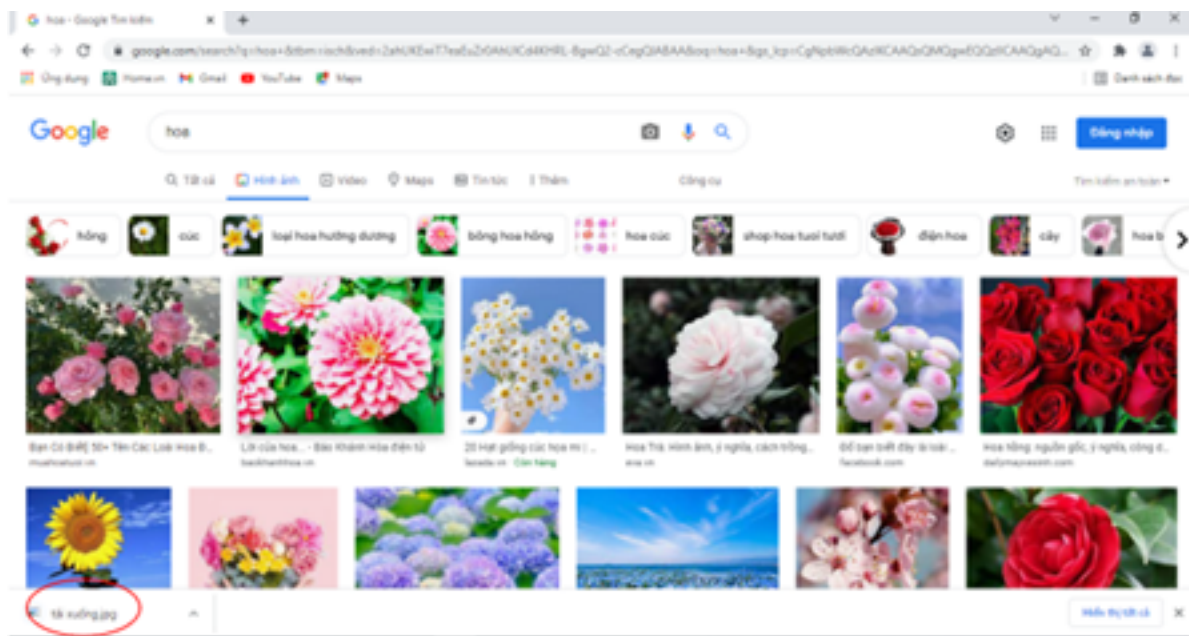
hoa - Google Tìm kiếm
google.com/search?q=hoa&tbm=isch&ved=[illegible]
Ứng dụng Home.vn Gmail YouTube Maps
Danh sách đọc

Google
hoa
Đăng nhập
Tất cả Hình ảnh Video Maps Tin tức Thêm Công cụ
Tìm kiếm an toàn

hồng cúc loại hoa hướng dương bông hoa hồng hoa cúc shop hoa tươi tươi điện hoa cây hoa b

Bạn Có Biết 50+ Tên Các Loài Hoa Đ...
muahoatuoi.vn
Lời của hoa... - Báo Khánh Hòa điện tử
baokhanhhoa.vn
20 Hạt giống cúc hoa mi | ...
lazada.vn · Còn hàng
Hoa Trà: Hình ảnh, ý nghĩa, cách trồng...
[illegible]
Đố bạn biết đây là loài...
facebook.com
Hoa hồng: nguồn gốc, ý nghĩa, công d...
dailymayxanh.com

tải xuống.jpg
Hiển thị tất cả